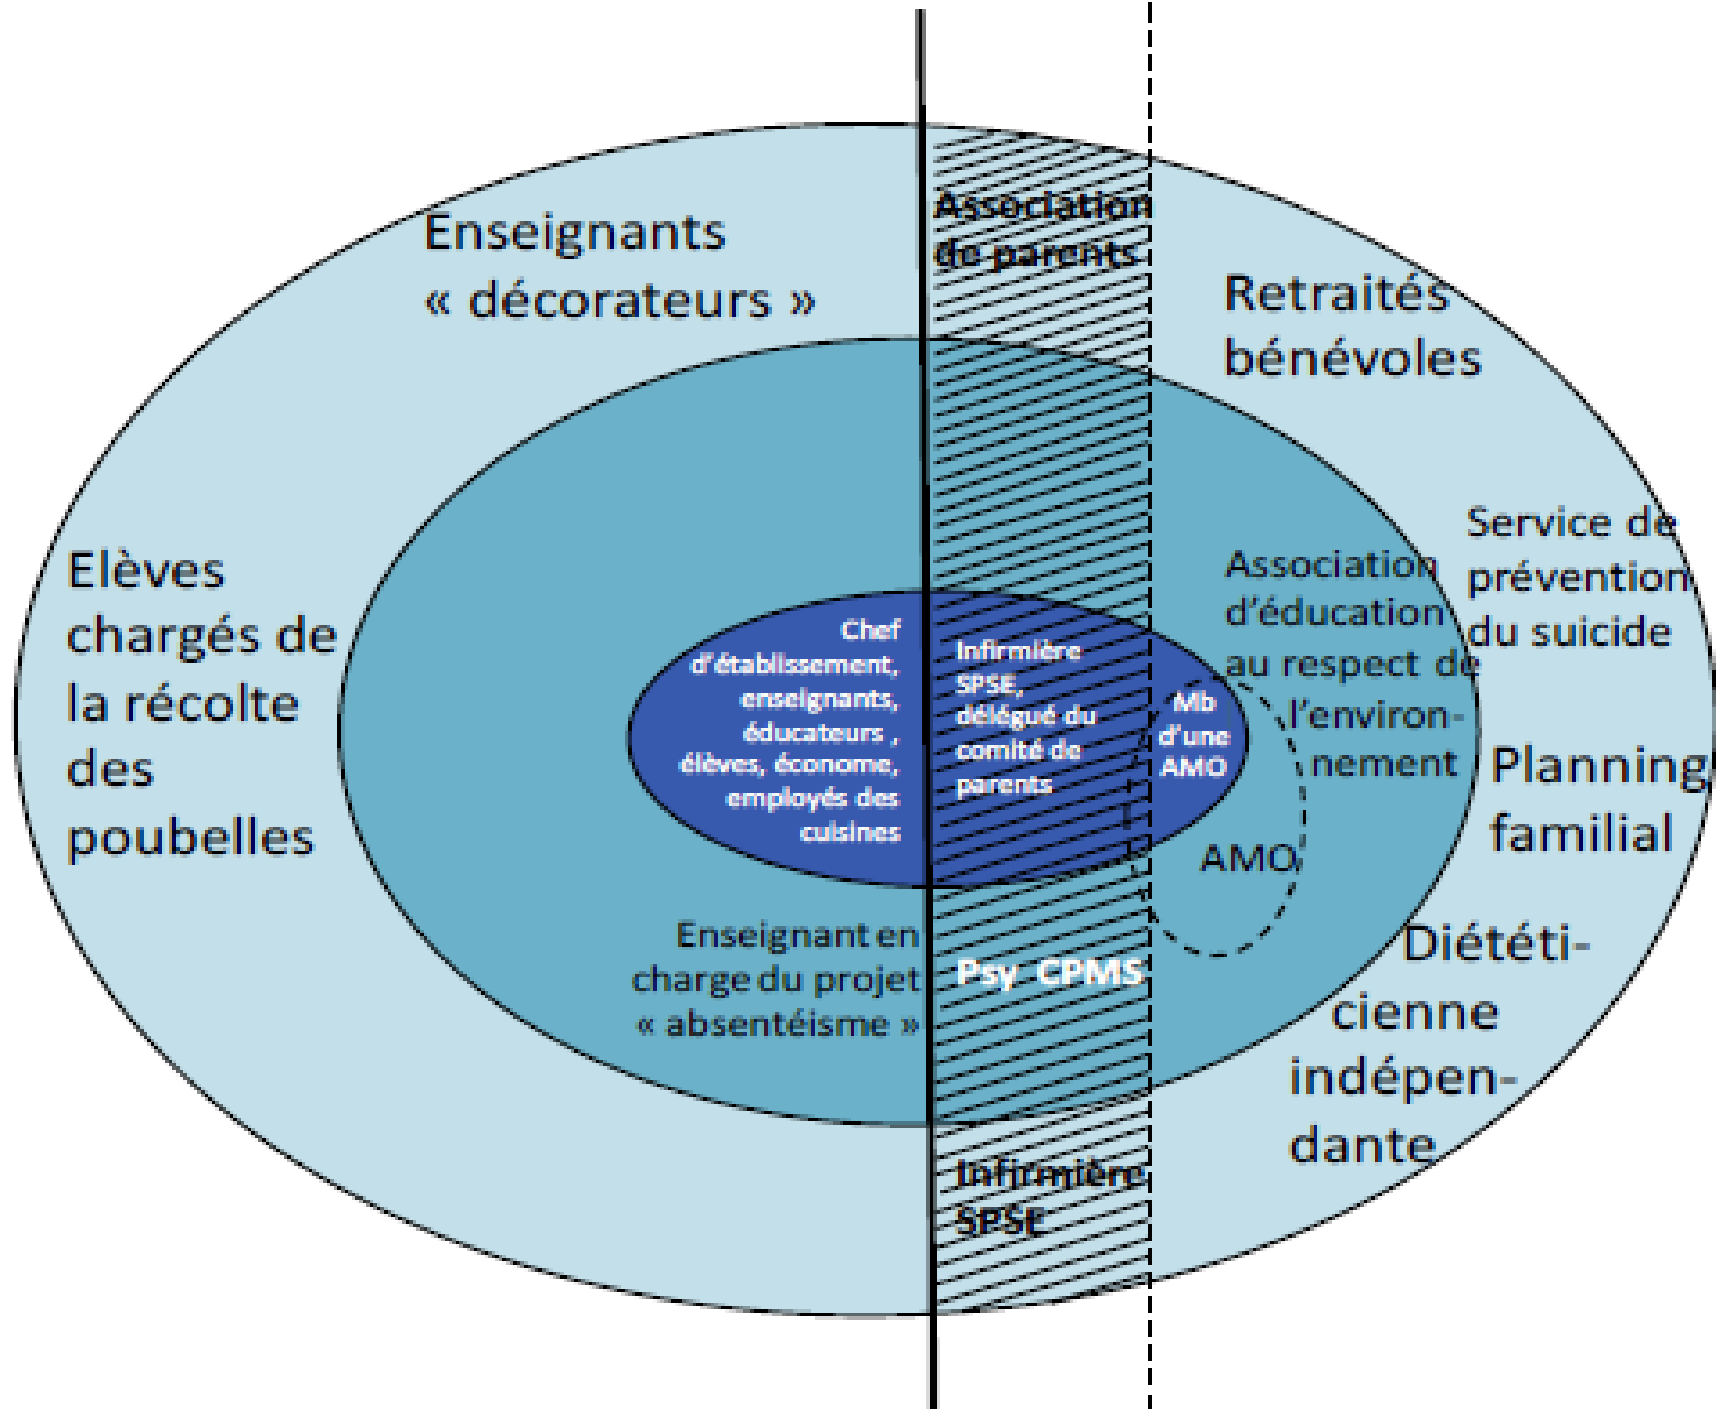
Enseignants « décorateurs »

Association de parents

Retraités bénévoles

Service de prévention du suicide

Elèves chargés de la récolte des poubelles

Association d'éducation au respect de l'environnement

Chef d'établissement, enseignants, éducateurs, élèves, économe, employés des cuisines

Infirmière SPSE, délégué du comité de parents

Mb d'une AMO

Planning familial

AMO

Enseignant en charge du projet « absentéisme »

Psy CPMS

Diététicienne indépendante

Infirmière SPSE